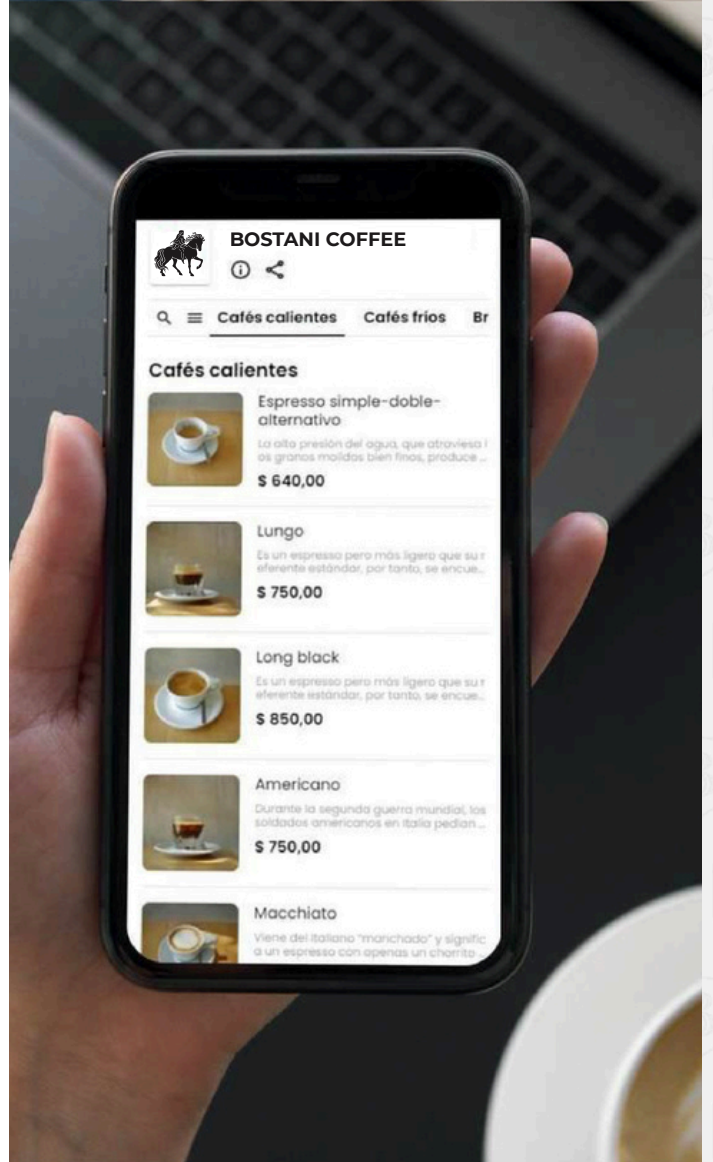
BOSTANI COFFEE

Cafés calientes Cafés fríos Br

Cafés calientes

Espresso simple-doble-alternativo
La alta presión del agua, que atraviesa l os granos molidos bien finos, produce ...
$ 640,00

Lungo
Es un espresso pero más ligero que su r eferente estándar, por tanto, se encue...
$ 750,00

Long black
Es un espresso pero más ligero que su r eferente estándar, por tanto, se encue...
$ 850,00

Americano
Durante la segunda guerra mundial, los soldados americanos en Italia pedían ...
$ 750,00

Macchiato
Viene del italiano "manchado" y signific a un espresso con apenas un chorrito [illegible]